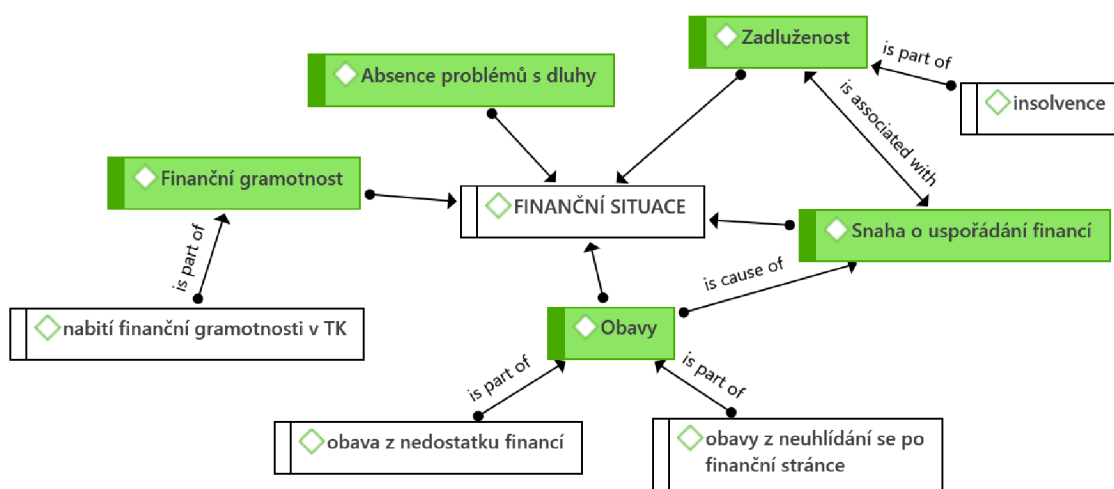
Zadluženost

is part of

insolvence

Absence problémů s dluhy

is associated with

Finanční gramotnost

FINANČNÍ SITUACE

Snaha o uspořádání financí

is part of

is cause of

nabití finanční gramotnosti v TK

Obavy

is part of

is part of

obava z nedostatku financí

obavy z neuhlídání se po finanční stránce